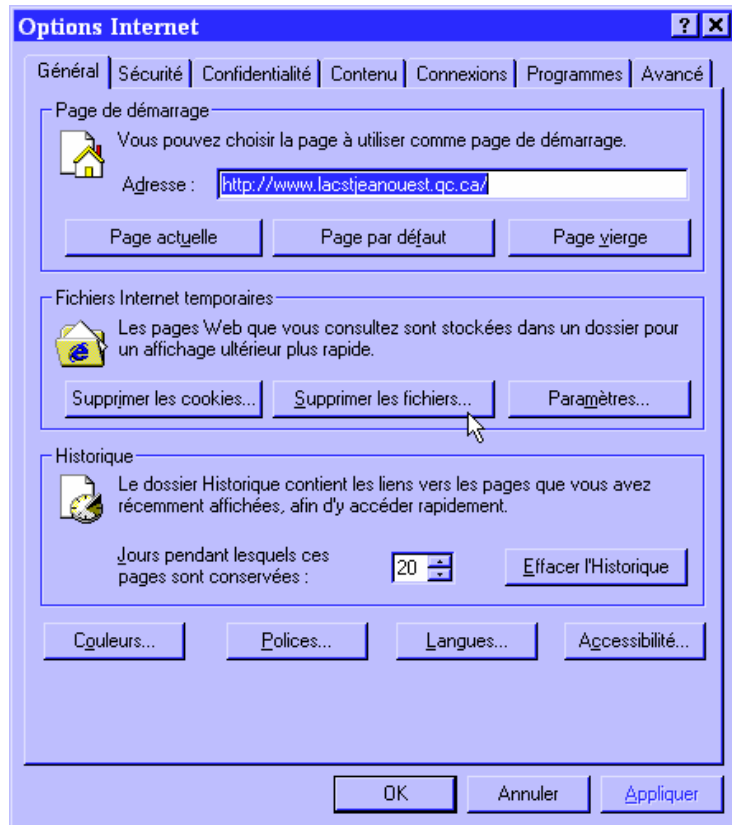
Options Internet

?

Général | Sécurité | Confidentialité | Contenu | Connexions | Programmes | Avancé

Page de démarrage

Vous pouvez choisir la page à utiliser comme page de démarrage.

Adresse : http://www.lacstjeanouest.qc.ca/

Page actuelle | Page par défaut | Page vierge

Fichiers Internet temporaires

Les pages Web que vous consultez sont stockées dans un dossier pour un affichage ultérieur plus rapide.

Supprimer les cookies... | Supprimer les fichiers... | Paramètres...

Historique

Le dossier Historique contient les liens vers les pages que vous avez récemment affichées, afin d'y accéder rapidement.

Jours pendant lesquels ces pages sont conservées : 20

Effacer l'Historique

Couleurs... | Polices... | Langues... | Accessibilité...

OK | Annuler | Appliquer